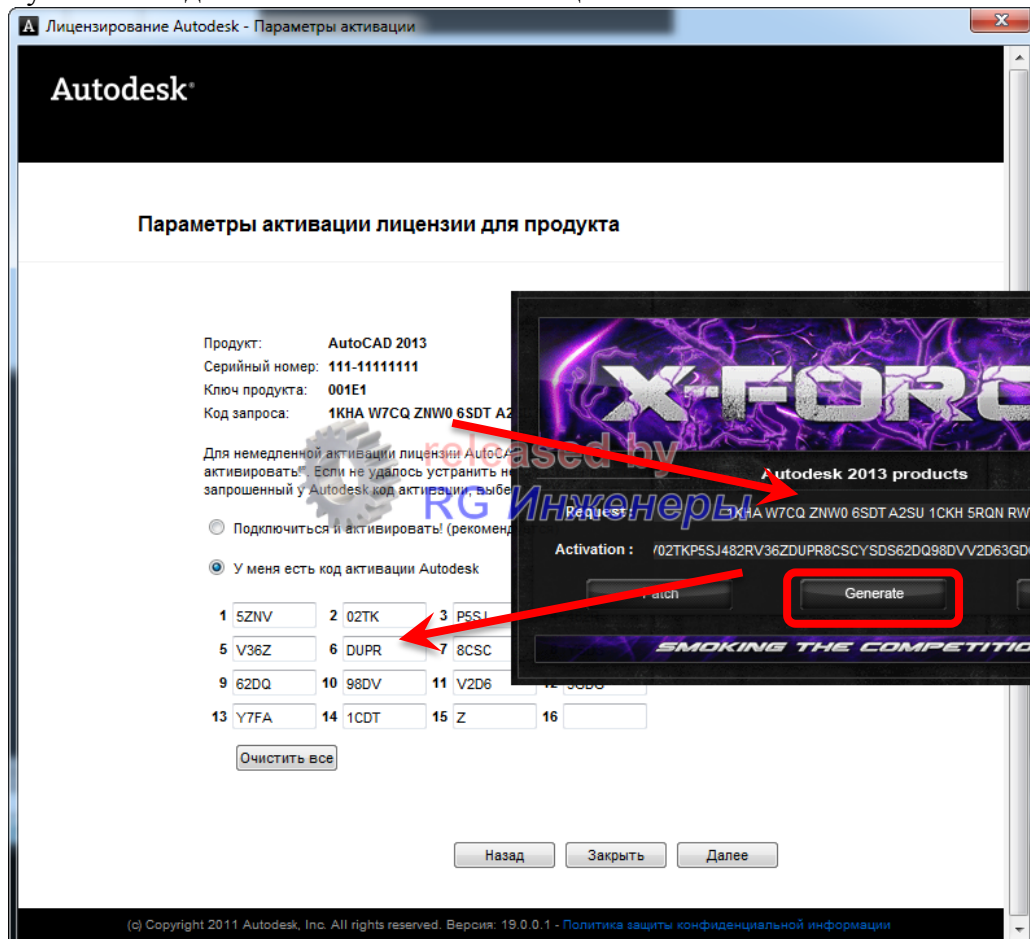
Лицензирование Autodesk - Параметры активации

Autodesk

Параметры активации лицензии для продукта

Продукт: AutoCAD 2013
Серийный номер: 111-11111111
Ключ продукта: 001E1
Код запроса: 1KHA W7CQ ZNW0 6SDT A2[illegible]

Для немедленной активации лицензии AutoCA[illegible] активировать". Если не удалось устранить не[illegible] запрошенный у Autodesk код активации, выбе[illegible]

Подключиться и активировать! (рекоменд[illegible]

У меня есть код активации Autodesk

| 1 | 5ZNV | 2 | 02TK | 3 | P5SJ | | |
|---|---|---|---|---|---|---|---|
| 5 | V36Z | 6 | DUPR | 7 | 8CSC | | |
| 9 | 62DQ | 10 | 98DV | 11 | V2D6 | 12 | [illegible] |
| 13 | Y7FA | 14 | 1CDT | 15 | Z | 16 | |

Очистить все

released by
RG Инженеры

X-FORC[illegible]

Autodesk 2013 products

Request : 1KHA W7CQ ZNW0 6SDT A2SU 1CKH 5RQN RW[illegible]

Activation : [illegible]02TKP5SJ482RV36ZDUPR8CSCYSDS62DQ98DVV2D63GD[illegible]

Patch

Generate

SMOKING THE COMPETITIO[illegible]

Назад Закрыть Далее

(c) Copyright 2011 Autodesk, Inc. All rights reserved. Версия: 19.0.0.1 - Политика защиты конфиденциальной информации